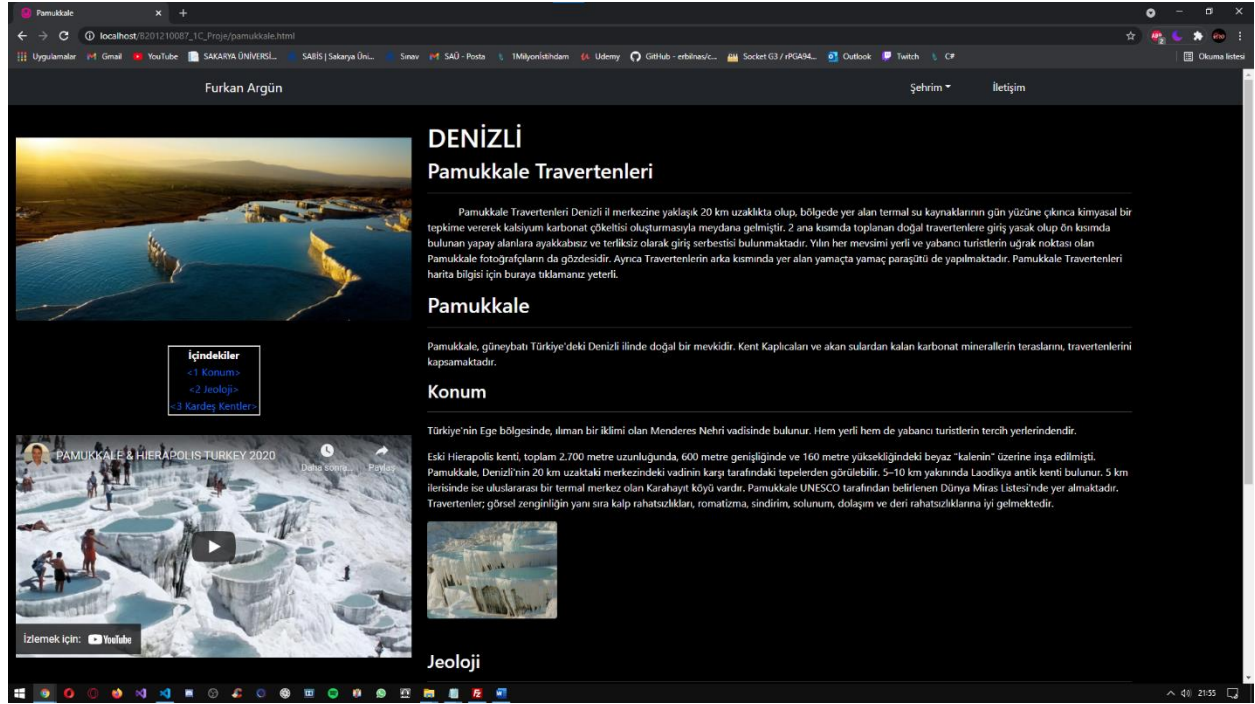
Pamukkale × +

localhost/B201210087_1C_Proje/pamukkale.html

Uygulamalar Gmail YouTube SAKARYA ÜNİVERSİ... SABİS | Sakarya Üni... Sınav SAÜ - Posta 1Milyonistihdam Udemy GitHub - erbilnas/c... Socket G3 / rPGA94... Outlook Twitch C# Okuma listesi

Furkan Argün

Şehrim İletişim

DENİZLİ

Pamukkale Travertenleri

Pamukkale Travertenleri Denizli il merkezine yaklaşık 20 km uzaklıkta olup, bölgede yer alan termal su kaynaklarının gün yüzüne çıkınca kimyasal bir tepkime vererek kalsiyum karbonat çökeltisi oluşturmasıyla meydana gelmiştir. 2 ana kısımda toplanan doğal travertenlere giriş yasak olup ön kısımda bulunan yapay alanlara ayakkabısız ve terliksiz olarak giriş serbestisi bulunmaktadır. Yılın her mevsimi yerli ve yabancı turistlerin uğrak noktası olan Pamukkale fotoğrafçıların da gözdesidir. Ayrıca Travertenlerin arka kısmında yer alan yamaçta yamaç paraşütü de yapılmaktadır. Pamukkale Travertenleri harita bilgisi için buraya tıklamanız yeterli.

Pamukkale

Pamukkale, güneybatı Türkiye'deki Denizli ilinde doğal bir mevkidir. Kent Kaplıcaları ve akan sulardan kalan karbonat minerallerin teraslarını, travertenlerini kapsamaktadır.

İçindekiler
<1 Konum>
<2 Jeoloji>
<3 Kardeş Kentler>

Konum

Türkiye'nin Ege bölgesinde, ılıman bir iklimi olan Menderes Nehri vadisinde bulunur. Hem yerli hem de yabancı turistlerin tercih yerlerindendir.

PAMUKKALE & HIERAPOLIS TURKEY 2020

Daha sonra... Paylaş

Eski Hierapolis kenti, toplam 2.700 metre uzunluğunda, 600 metre genişliğinde ve 160 metre yüksekliğindeki beyaz "kalenin" üzerine inşa edilmişti. Pamukkale, Denizli'nin 20 km uzaktaki merkezindeki vadinin karşı tarafındaki tepelerden görülebilir. 5–10 km yakınında Laodikya antik kenti bulunur. 5 km ilerisinde ise uluslararası bir termal merkez olan Karahayıt köyü vardır. Pamukkale UNESCO tarafından belirlenen Dünya Miras Listesi'nde yer almaktadır. Travertenler; görsel zenginliğin yanı sıra kalp rahatsızlıkları, romatizma, sindirim, solunum, dolaşım ve deri rahatsızlıklarına iyi gelmektedir.

İzlemek için: YouTube

Jeoloji

21:55